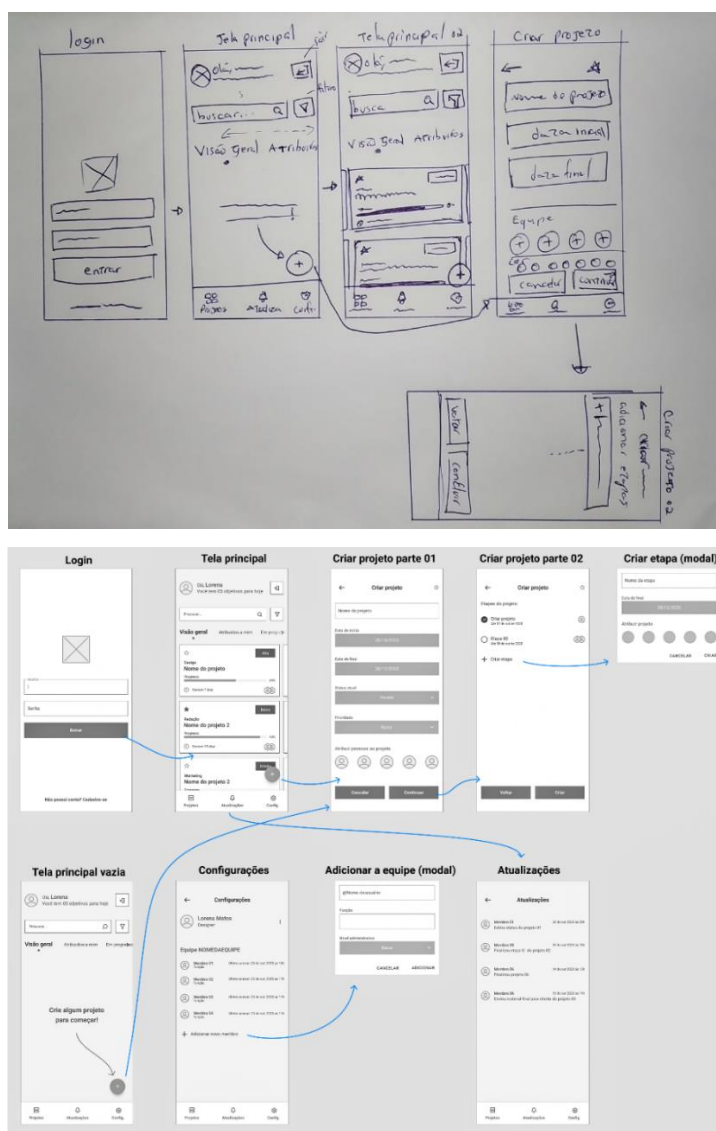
login

entrar

Tela principal
olá
sair
buscar
filtro
Visão geral Atribuídos
Projetos Atualiza Confi

Tela principal 02
olá
busca
Visão geral Atribuídos

Criar projeto
nome do projeto
data inicial
data final
Equipe
cancelar continuar

Criar projeto 02
voltar
confirmar
adicionar etapas

Login
Usuário
Senha
Entrar
Não possui conta? Cadastre-se

Tela principal
Oi, Lorena
Você tem 03 objetivos para hoje
Procurar...
Visão geral Atribuídos a mim Em progr
Design
Nome do projeto
Redação
Nome do projeto 2
Marketing
Nome do projeto 2
Projetos Atualizações Config.

Criar projeto parte 01
Criar projeto
Nome do projeto
Data de início
Data de fim
Status atual
Prioridade
Atribuir pessoas ao projeto
Cancelar
Continuar

Criar projeto parte 02
Criar projeto
Etapas do projeto
Criar projeto
Etapa 02
Criar etapa
Voltar
Criar

Criar etapa (modal)
Nome da etapa
Data de fim
Atribuir projeto
CANCELAR CRIAR

Tela principal vazia
Oi, Lorena
Você tem 03 objetivos para hoje
Procurar
Visão geral Atribuídos a mim Em progresso
Crie algum projeto para começar!
Projetos Atualizações Config.

Configurações
Configurações
Lorena Matos
Designer
Equipe NOMEDAEQUIPE
Membro 01
Membro 02
Membro 03
Membro 04
Adicionar novo membro
Projetos Atualizações Config.

Adicionar a equipe (modal)
@Nome do usuário
Função
Nível administrativo
CANCELAR ADICIONAR

Atualizações
Atualizações
Membro 01
Membro 02
Membro 03
Membro 04
Projetos Atualizações Config.